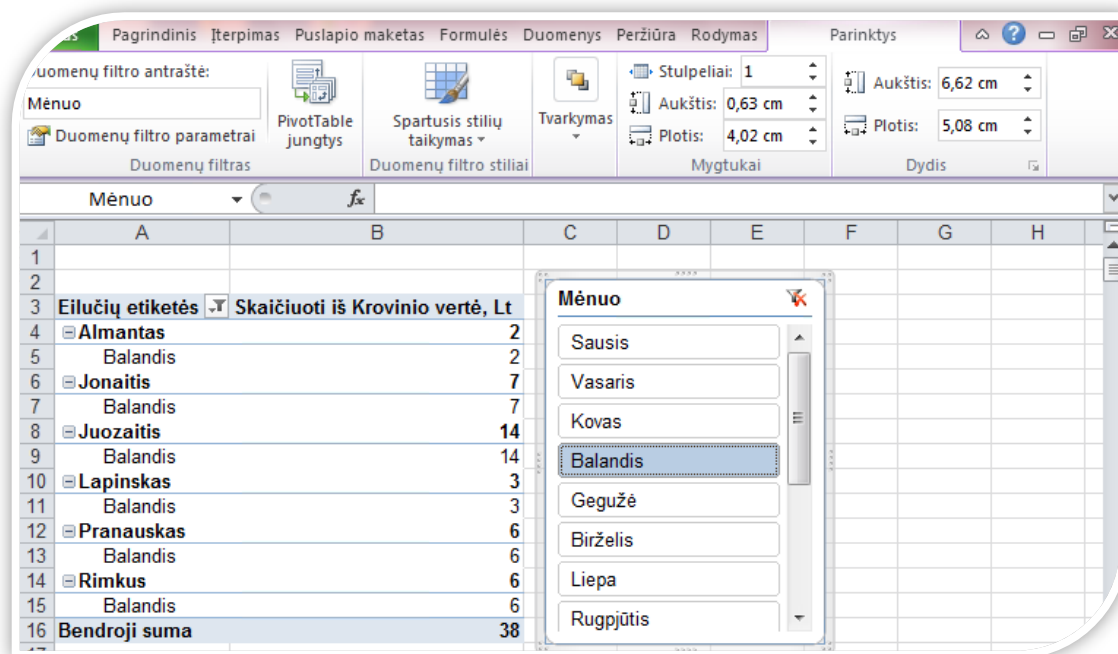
Pagrindinis Įterpimas Puslapio maketas Formulės Duomenys Peržiūra Rodymas Parinktys

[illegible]uomenų filtro antraštė:
Mėnuo
Duomenų filtro parametrai
Duomenų filtras

PivotTable jungtys

Spartusis stilių taikymas
Duomenų filtro stiliai

Tvarkymas

Stulpeliai: 1
Aukštis: 0,63 cm
Plotis: 4,02 cm
Mygtukai

Aukštis: 6,62 cm
Plotis: 5,08 cm
Dydis

Mėnuo $f_x$

| | A | B | C | D | E | F | G | H |
|---|---|---|---|---|---|---|---|---|
| 1 | | | | | | | | |
| 2 | | | | | | | | |
| 3 | Eilučių etiketės | Skaičiuoti iš Krovinio vertė, Lt | | | | | | |
| 4 | ⊟Almantas | 2 | | | | | | |
| 5 | Balandis | 2 | | | | | | |
| 6 | ⊟Jonaitis | 7 | | | | | | |
| 7 | Balandis | 7 | | | | | | |
| 8 | ⊟Juozaitis | 14 | | | | | | |
| 9 | Balandis | 14 | | | | | | |
| 10 | ⊟Lapinskas | 3 | | | | | | |
| 11 | Balandis | 3 | | | | | | |
| 12 | ⊟Pranauskas | 6 | | | | | | |
| 13 | Balandis | 6 | | | | | | |
| 14 | ⊟Rimkus | 6 | | | | | | |
| 15 | Balandis | 6 | | | | | | |
| 16 | Bendroji suma | 38 | | | | | | |

Mėnuo
Sausis
Vasaris
Kovas
Balandis
Gegužė
Birželis
Liepa
Rugpjūtis